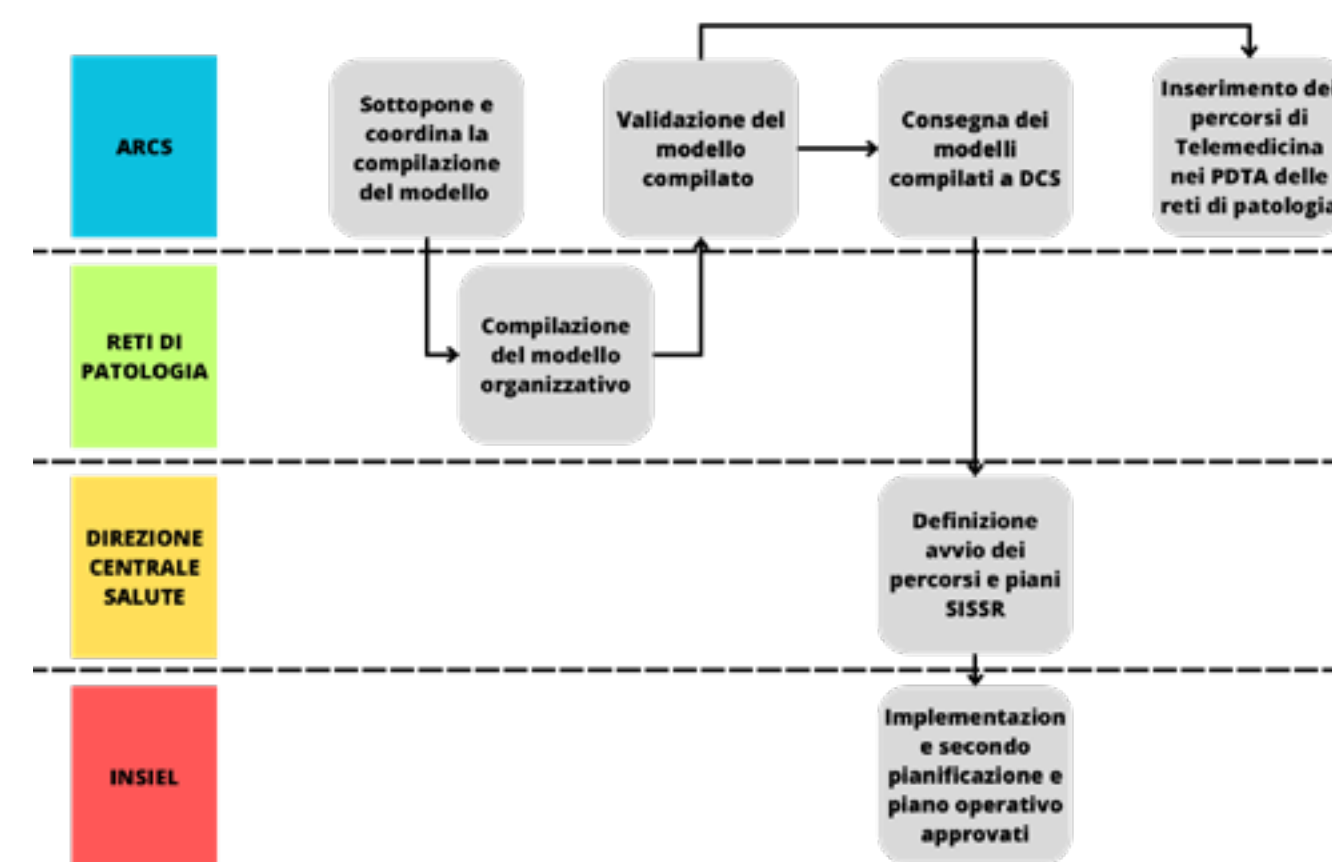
ARCS

Sottopone e coordina la compilazione del modello

Validazione del modello compilato

Consegna dei modelli compilati a DCS

Inserimento dei percorsi di Telemedicina nei PDTA delle reti di patologia

RETI DI PATOLOGIA

Compilazione del modello organizzativo

DIREZIONE CENTRALE SALUTE

Definizione avvio dei percorsi e piani SISSR

INSIEL

Implementazion e secondo pianificazione e piano operativo approvati